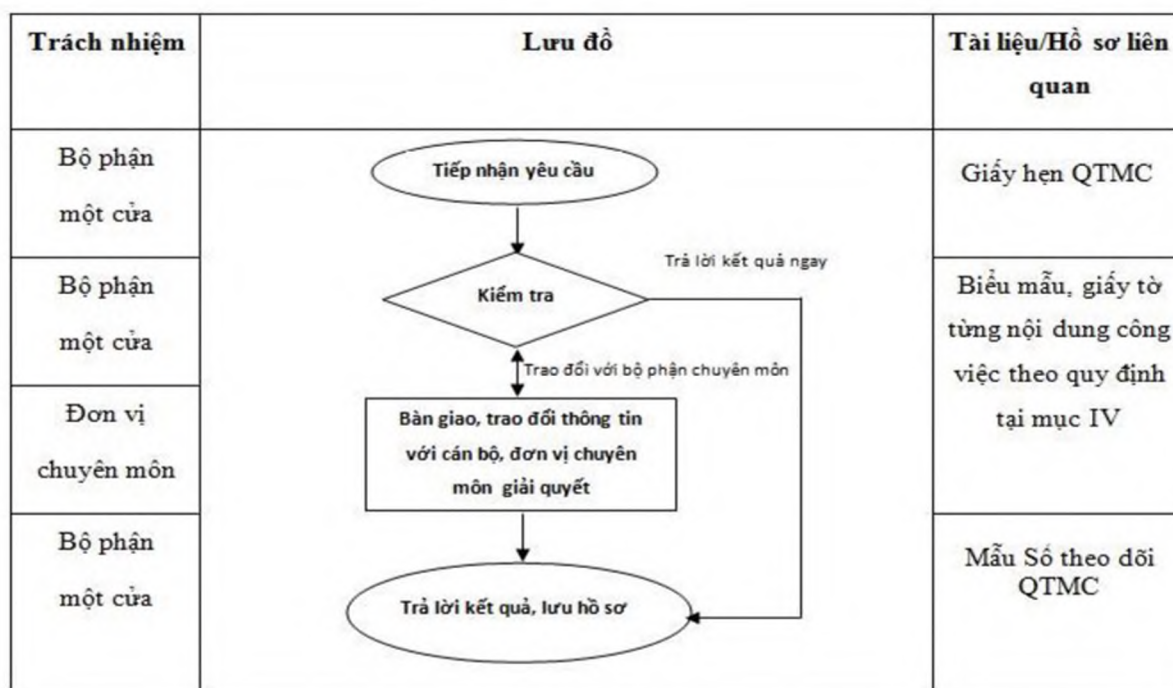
| Trách nhiệm | Lưu đồ | Tài liệu/Hồ sơ liên quan |
|---|---|---|
| Bộ phận một cửa | Tiếp nhận yêu cầu | Giấy hẹn QTMC |
| Bộ phận một cửa | Kiểm tra<br>Trả lời kết quả ngay<br>Trao đổi với bộ phận chuyên môn | Biểu mẫu, giấy tờ từng nội dung công việc theo quy định tại mục IV |
| Đơn vị chuyên môn | Bàn giao, trao đổi thông tin với cán bộ, đơn vị chuyên môn giải quyết | |
| Bộ phận một cửa | Trả lời kết quả, lưu hồ sơ | Mẫu Số theo dõi QTMC |